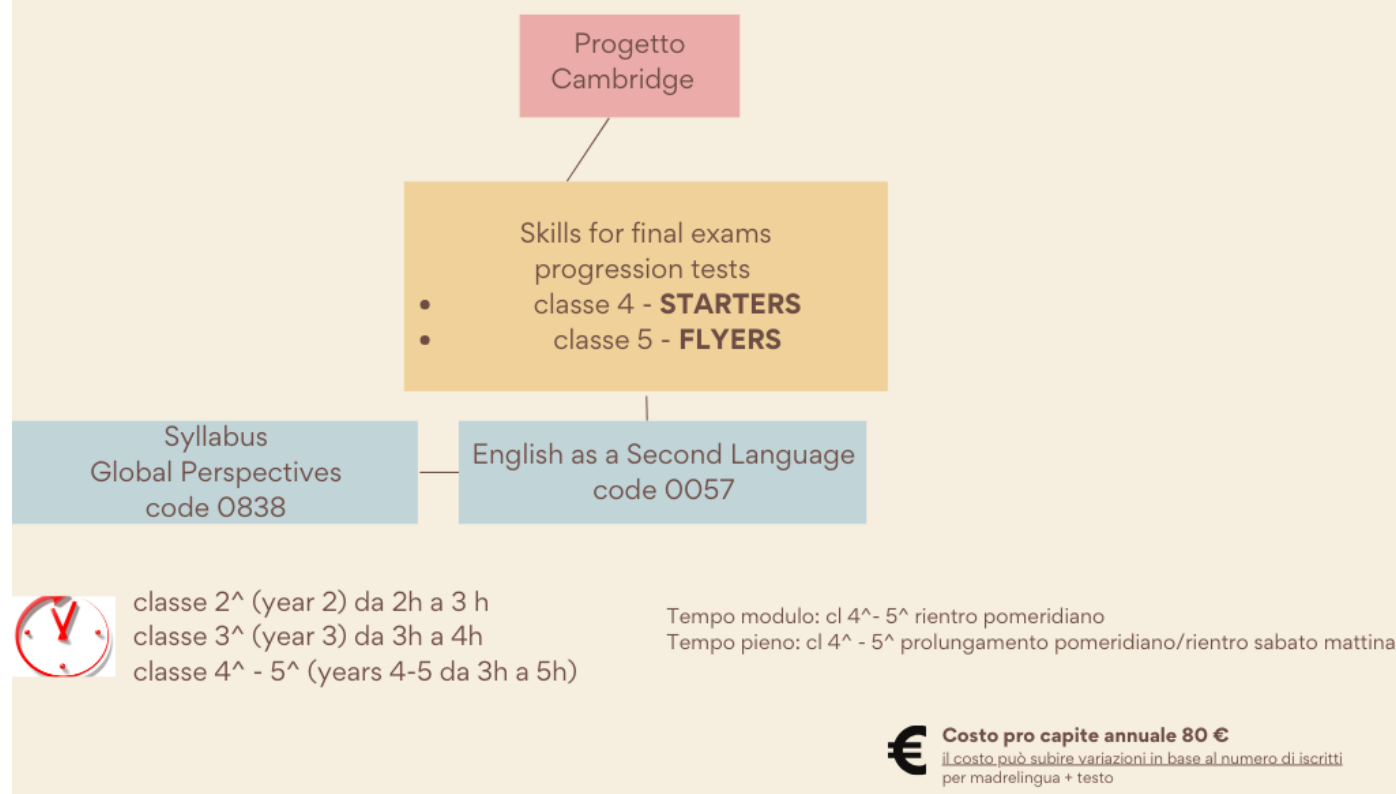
Progetto Cambridge

Skills for final exams
progression tests
- classe 4 - **STARTERS**
- classe 5 - **FLYERS**

Syllabus
Global Perspectives
code 0838

English as a Second Language
code 0057

classe 2^ (year 2) da 2h a 3 h
classe 3^ (year 3) da 3h a 4h
classe 4^ - 5^ (years 4-5 da 3h a 5h)

Tempo modulo: cl 4^- 5^ rientro pomeridiano
Tempo pieno: cl 4^ - 5^ prolungamento pomeridiano/rientro sabato mattina

€
**Costo pro capite annuale 80 €**
il costo può subire variazioni in base al numero di iscritti
per madrelingua + testo